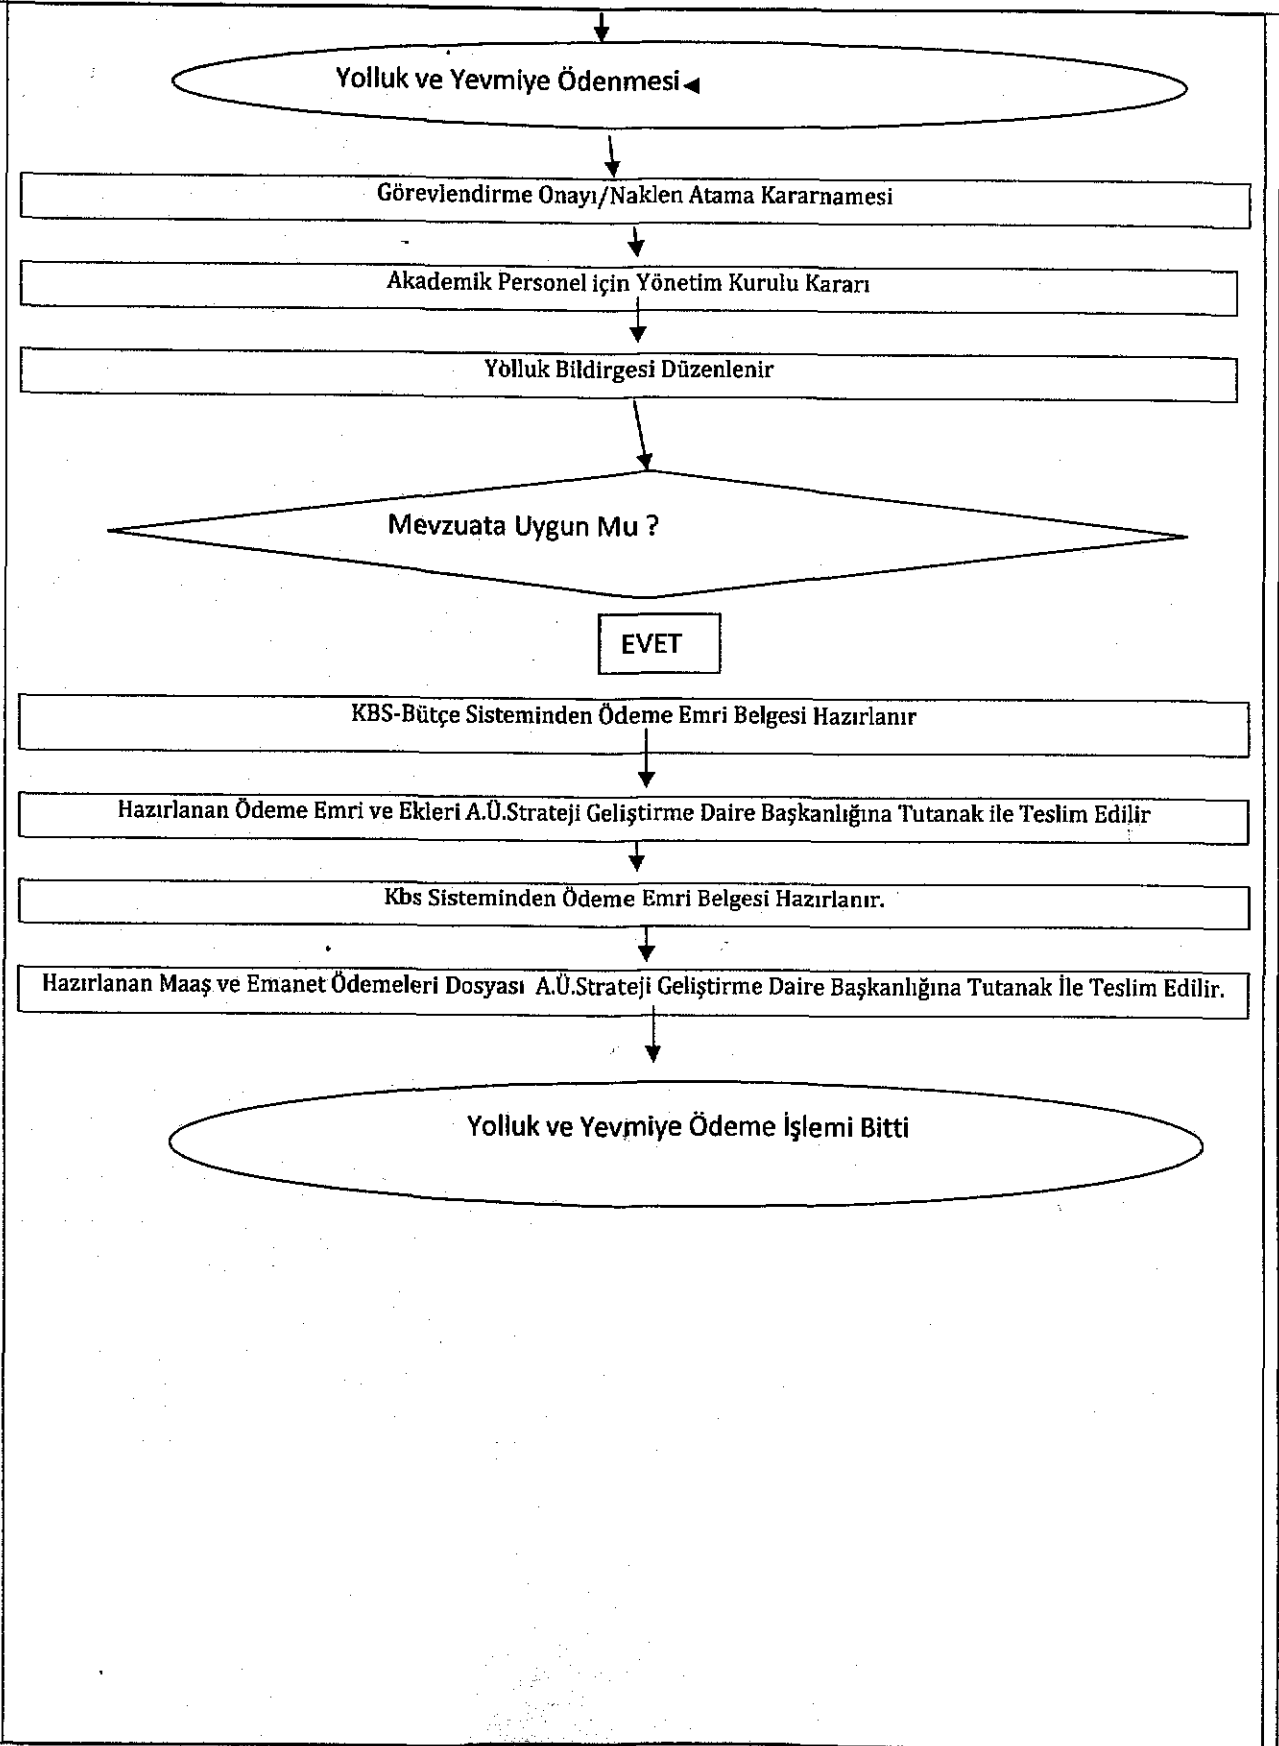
Yolluk ve Yevmiye Ödenmesi

Görevlendirme Onayı/Naklen Atama Kararnamesi

Akademik Personel için Yönetim Kurulu Kararı

Yolluk Bildirgesi Düzenlenir

Mevzuata Uygun Mu ?

EVET

KBS-Bütçe Sisteminden Ödeme Emri Belgesi Hazırlanır

Hazırlanan Ödeme Emri ve Ekleri A.Ü.Strateji Geliştirme Daire Başkanlığına Tutanak ile Teslim Edilir

Kbs Sisteminden Ödeme Emri Belgesi Hazırlanır.

Hazırlanan Maaş ve Emanet Ödemeleri Dosyası A.Ü.Strateji Geliştirme Daire Başkanlığına Tutanak İle Teslim Edilir.

Yolluk ve Yevmiye Ödeme İşlemi Bitti